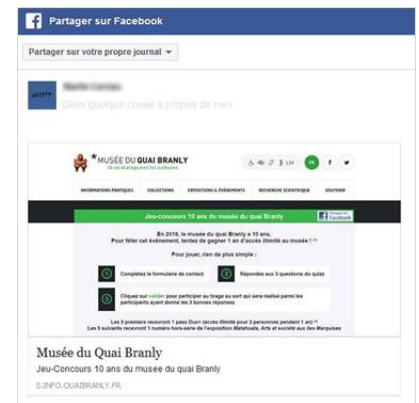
Partager sur Facebook

Partager sur votre propre journal

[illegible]

Dites quelque chose à propos de ceci...

MUSÉE DU QUAI BRANLY
là où dialoguent les cultures

INFORMATIONS PRATIQUES COLLECTIONS EXPOSITIONS & ÉVÉNEMENTS RECHERCHE SCIENTIFIQUE SOUTENIR

Jeu-Concours 10 ans du musée du quai Branly

Partager sur Facebook

En 2016, le musée du quai Branly a 10 ans.
Pour fêter cet événement, tentez de gagner 1 an d'accès illimité au musée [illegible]

Pour jouer, rien de plus simple :

1 Complétez le formulaire de contact

2 Répondez aux 3 questions du quizz

3 Cliquez sur valider pour participer au tirage au sort qui sera réalisé parmi les participants ayant donné les 3 bonnes réponses

Les 5 premiers recevront 1 pass Duo+ (accès illimité pour 2 personnes pendant 1 an)
Les 5 suivants recevront 1 numéro hors-série de l'exposition Matahoata, Arts et société aux îles Marquises

Musée du Quai Branly
Jeu-Concours 10 ans du musee du quai Branly
S.INFO.QUAIBRANLY.FR